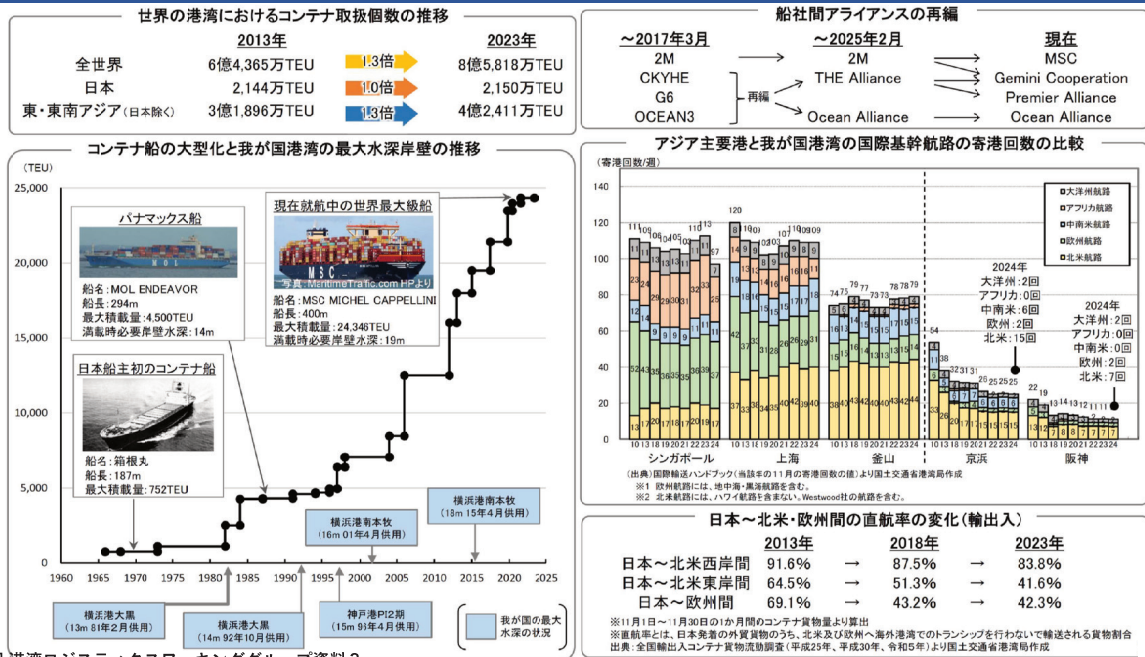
世界の港湾におけるコンテナ取扱個数の推移

| | 2013年 | | 2023年 |
|---|---|---|---|
| 全世界 | 6億4,365万TEU | 1.3倍 | 8億5,818万TEU |
| 日本 | 2,144万TEU | 1.0倍 | 2,150万TEU |
| 東・東南アジア（日本除く） | 3億1,896万TEU | 1.3倍 | 4億2,411万TEU |

船社間アライアンスの再編

～2017年3月
2M
CKYHE
G6
OCEAN3

再編

～2025年2月
2M
THE Alliance
Ocean Alliance

現在
MSC
Gemini Cooperation
Premier Alliance
Ocean Alliance

コンテナ船の大型化と我が国港湾の最大水深岸壁の推移

(TEU)
25,000
20,000
15,000
10,000
5,000
0
1960 1965 1970 1975 1980 1985 1990 1995 2000 2005 2010 2015 2020 2025

パナマックス船
船名：MOL ENDEAVOR
船長：294m
最大積載量：4,500TEU
満載時必要岸壁水深：14m

現在就航中の世界最大級船
写真：MarineTraffic.com HPより
船名：MSC MICHEL CAPPELLINI
船長：400m
最大積載量：24,346TEU
満載時必要岸壁水深：19m

日本船主初のコンテナ船
船名：箱根丸
船長：187m
最大積載量：752TEU

横浜港本牧
（16m 01年4月供用）

横浜港南本牧
（18m 15年4月供用）

横浜港大黒
（13m 81年2月供用）

横浜港大黒
（14m 92年10月供用）

神戸港PI2期
（15m 91年4月供用）

我が国の最大水深の状況

アジア主要港と我が国港湾の国際基幹航路の寄港回数の比較

(寄港回数/週)
140
120
100
80
60
40
20
0

大洋州航路
アフリカ航路
中南米航路
欧州航路
北米航路

シンガポール 上海 釜山 京浜 阪神
10 13 18 19 20 21 22 23 24

2024年
大洋州：2回
アフリカ：0回
中南米：6回
欧州：2回
北米：15回

2024年
大洋州：2回
アフリカ：0回
中南米：0回
欧州：2回
北米：7回

（出典）国際輸送ハンドブック（当該年の11月の寄港回数の値）より国土交通省港湾局作成
※1 欧州航路には、地中海・黒海航路を含む。
※2 北米航路には、ハワイ航路を含まない。Westwood社の航路を含む。

日本～北米・欧州間の直航率の変化（輸出入）

| | 2013年 | | 2018年 | | 2023年 |
|---|---|---|---|---|---|
| 日本～北米西岸間 | 91.6% | → | 87.5% | → | 83.8% |
| 日本～北米東岸間 | 64.5% | → | 51.3% | → | 41.6% |
| 日本～欧州間 | 69.1% | → | 43.2% | → | 42.3% |

※11月1日～11月30日の1か月間のコンテナ貨物量より算出
※直航率とは、日本発着の外貿貨物のうち、北米及び欧州へ海外港湾でのトランシップを行わないで輸送される貨物割合
出典：全国輸出入コンテナ貨物流動調査（平成25年、平成30年、令和5年）より国土交通省港湾局作成

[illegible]